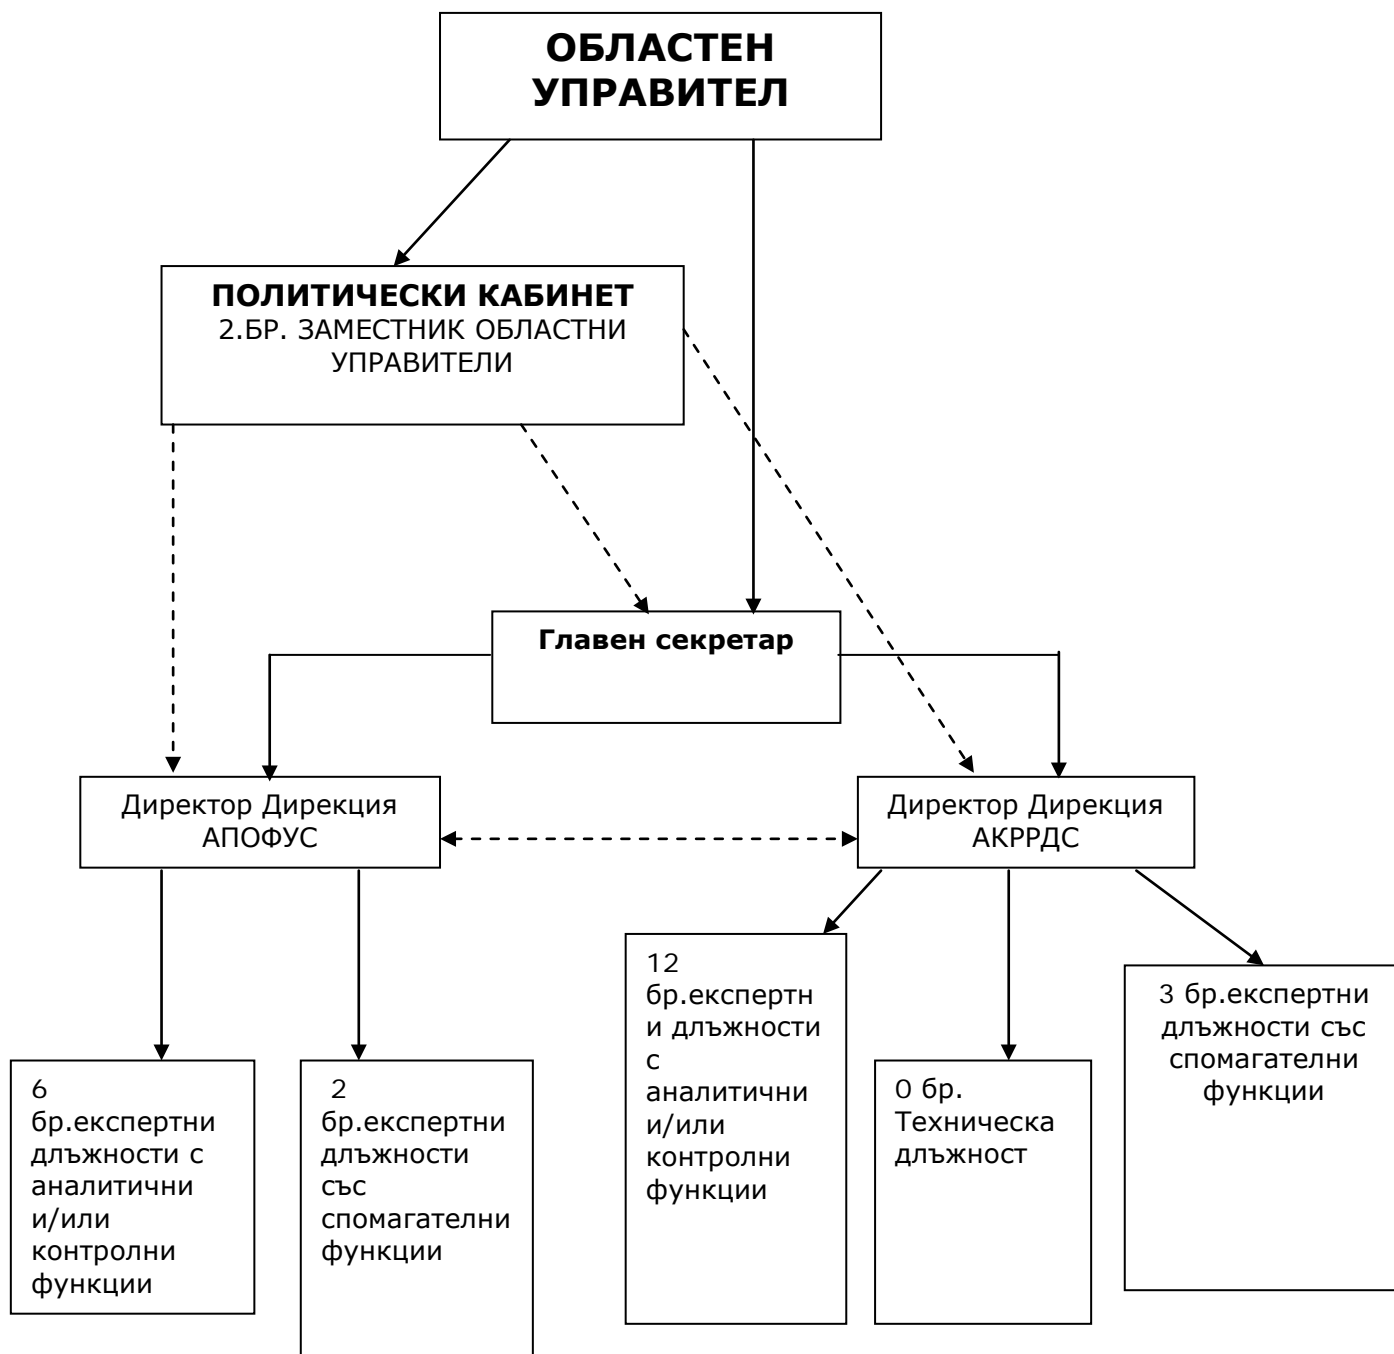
ОБЛАСТЕН УПРАВИТЕЛ

ПОЛИТИЧЕСКИ КАБИНЕТ
2.БР. ЗАМЕСТНИК ОБЛАСТНИ УПРАВИТЕЛИ

Главен секретар

Директор Дирекция АПОФУС

Директор Дирекция АКРРДС

6 бр.експертни длъжности с аналитични и/или контролни функции

2 бр.експертни длъжности със спомагателни функции

12 бр.експертни длъжности с аналитични и/или контролни функции

0 бр. Техническа длъжност

3 бр.експертни длъжности със спомагателни функции